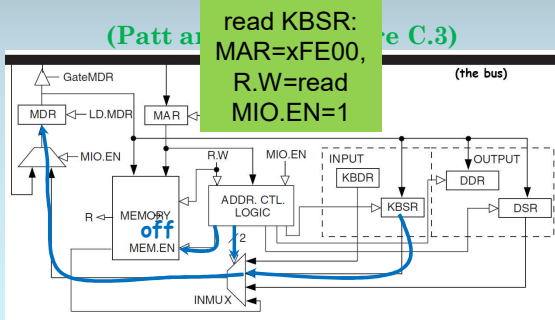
(Patt an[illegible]re C.3)

read KBSR:
MAR=xFE00,
R.W=read
MIO.EN=1

(the bus)

GateMDR

MDR

LD.MDR

MAR

MIO.EN

R.W

MIO.EN

INPUT

OUTPUT

KBDR

DDR

R

MEMORY

off

MEM.EN

ADDR. CTL. LOGIC

KBSR

DSR

2

INMUX